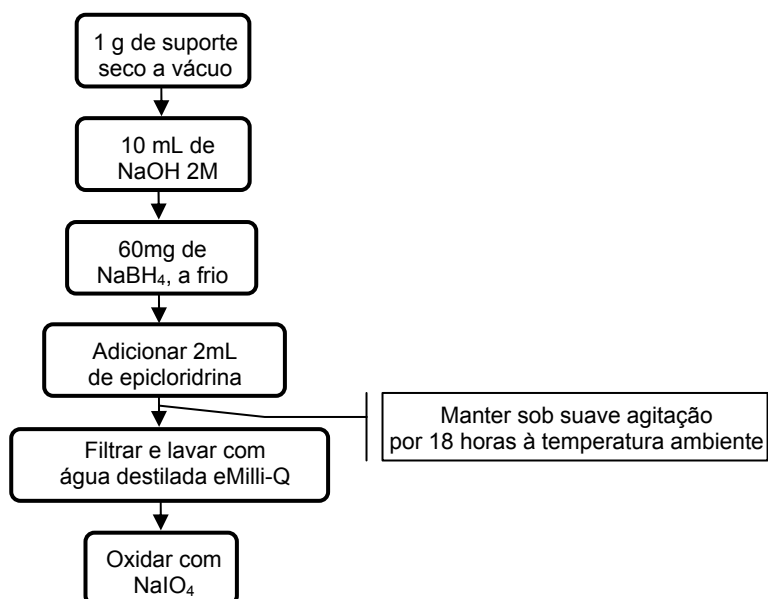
1 g de suporte seco a vácuo

10 mL de NaOH 2M

60mg de $NaBH_4$, a frio

Adicionar 2mL de epicloridrina

Manter sob suave agitação por 18 horas à temperatura ambiente

Filtrar e lavar com água destilada eMilli-Q

Oxidar com $NaIO_4$